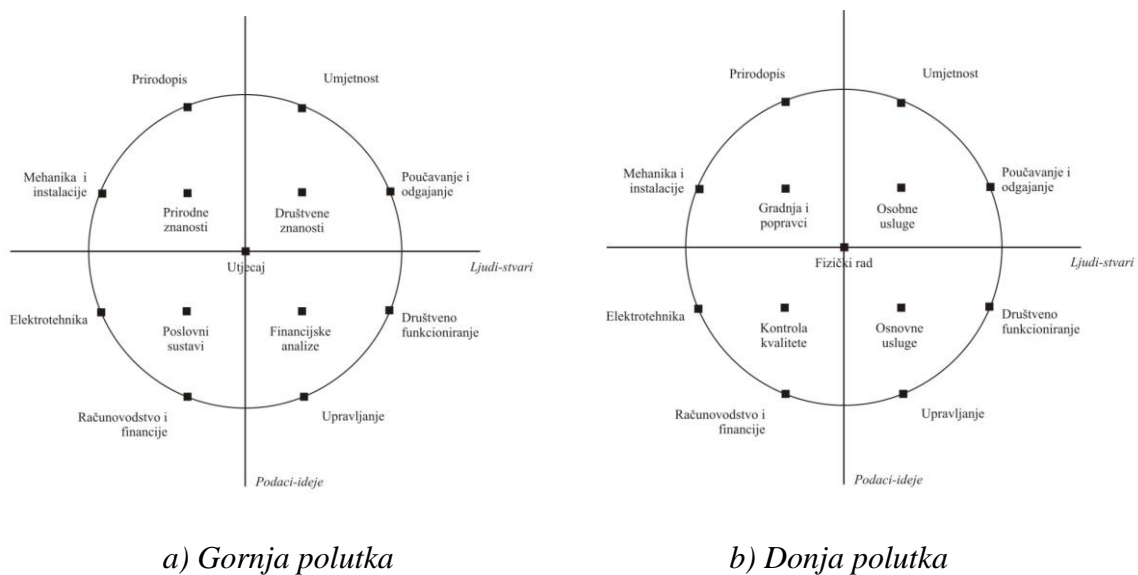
Prirodopis
Umjetnost
Mehanika i instalacije
Poučavanje i odgajanje
Prirodne znanosti
Društvene znanosti
Utjecaj
Ljudi-stvari
Elektrotehnika
Poslovni sustavi
Financijske analize
Društveno funkcioniranje
Računovodstvo i financije
Upravljanje
Podaci-ideje

Prirodopis
Umjetnost
Mehanika i instalacije
Poučavanje i odgajanje
Gradnja i popravci
Osobne usluge
Fizički rad
Ljudi-stvari
Elektrotehnika
Kontrola kvalitete
Osnovne usluge
Društveno funkcioniranje
Računovodstvo i financije
Upravljanje
Podaci-ideje

a) Gornja polutka

b) Donja polutka